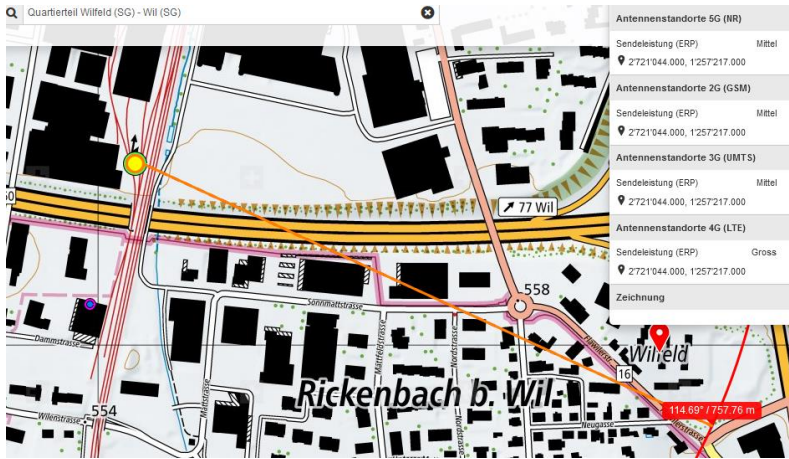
Quartierteil Wilfeld (SG) - Wil (SG)

Antennenstandorte 5G (NR)
Sendeleistung (ERP) Mittel
2'721'044.000, 1'257'217.000

Antennenstandorte 2G (GSM)
Sendeleistung (ERP) Mittel
2'721'044.000, 1'257'217.000

Antennenstandorte 3G (UMTS)
Sendeleistung (ERP) Mittel
2'721'044.000, 1'257'217.000

Antennenstandorte 4G (LTE)
Sendeleistung (ERP) Gross
2'721'044.000, 1'257'217.000

Zeichnung

77 Wil

558

Sonnmattstrasse

Dammstrasse

Mattstrasse

Nordstrasse

Wilenstrasse

554

16

Wilfeld

Rickenbach b. Wil

Neugasse

114.69° / 757.76 m